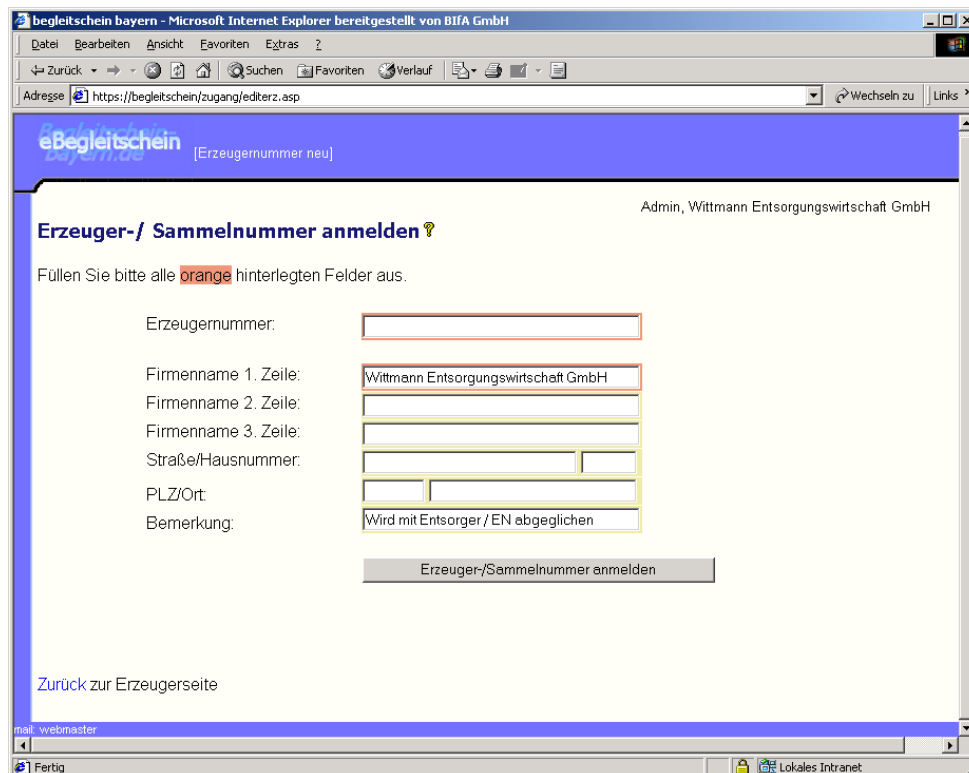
begleitschein bayern - Microsoft Internet Explorer bereitgestellt von BIfA GmbH

Datei Bearbeiten Ansicht Favoriten Extras ?

Zurück Suchen Favoriten Verlauf

Adresse https://begleitschein/zugang/editerz.asp Wechseln zu Links

eBegleitschein Bayern.de [Erzeugernummer neu]

Admin, Wittmann Entsorgungswirtschaft GmbH

Erzeuger-/ Sammelnummer anmelden

Füllen Sie bitte alle orange hinterlegten Felder aus.

Erzeugernummer:

Firmenname 1. Zeile: Wittmann Entsorgungswirtschaft GmbH

Firmenname 2. Zeile:

Firmenname 3. Zeile:

Straße/Hausnummer:

PLZ/Ort:

Bemerkung: Wird mit Entsorger / EN abgeglichen

Erzeuger-/Sammelnummer anmelden

Zurück zur Erzeugerseite

mail: webmaster

Fertig Lokales Intranet